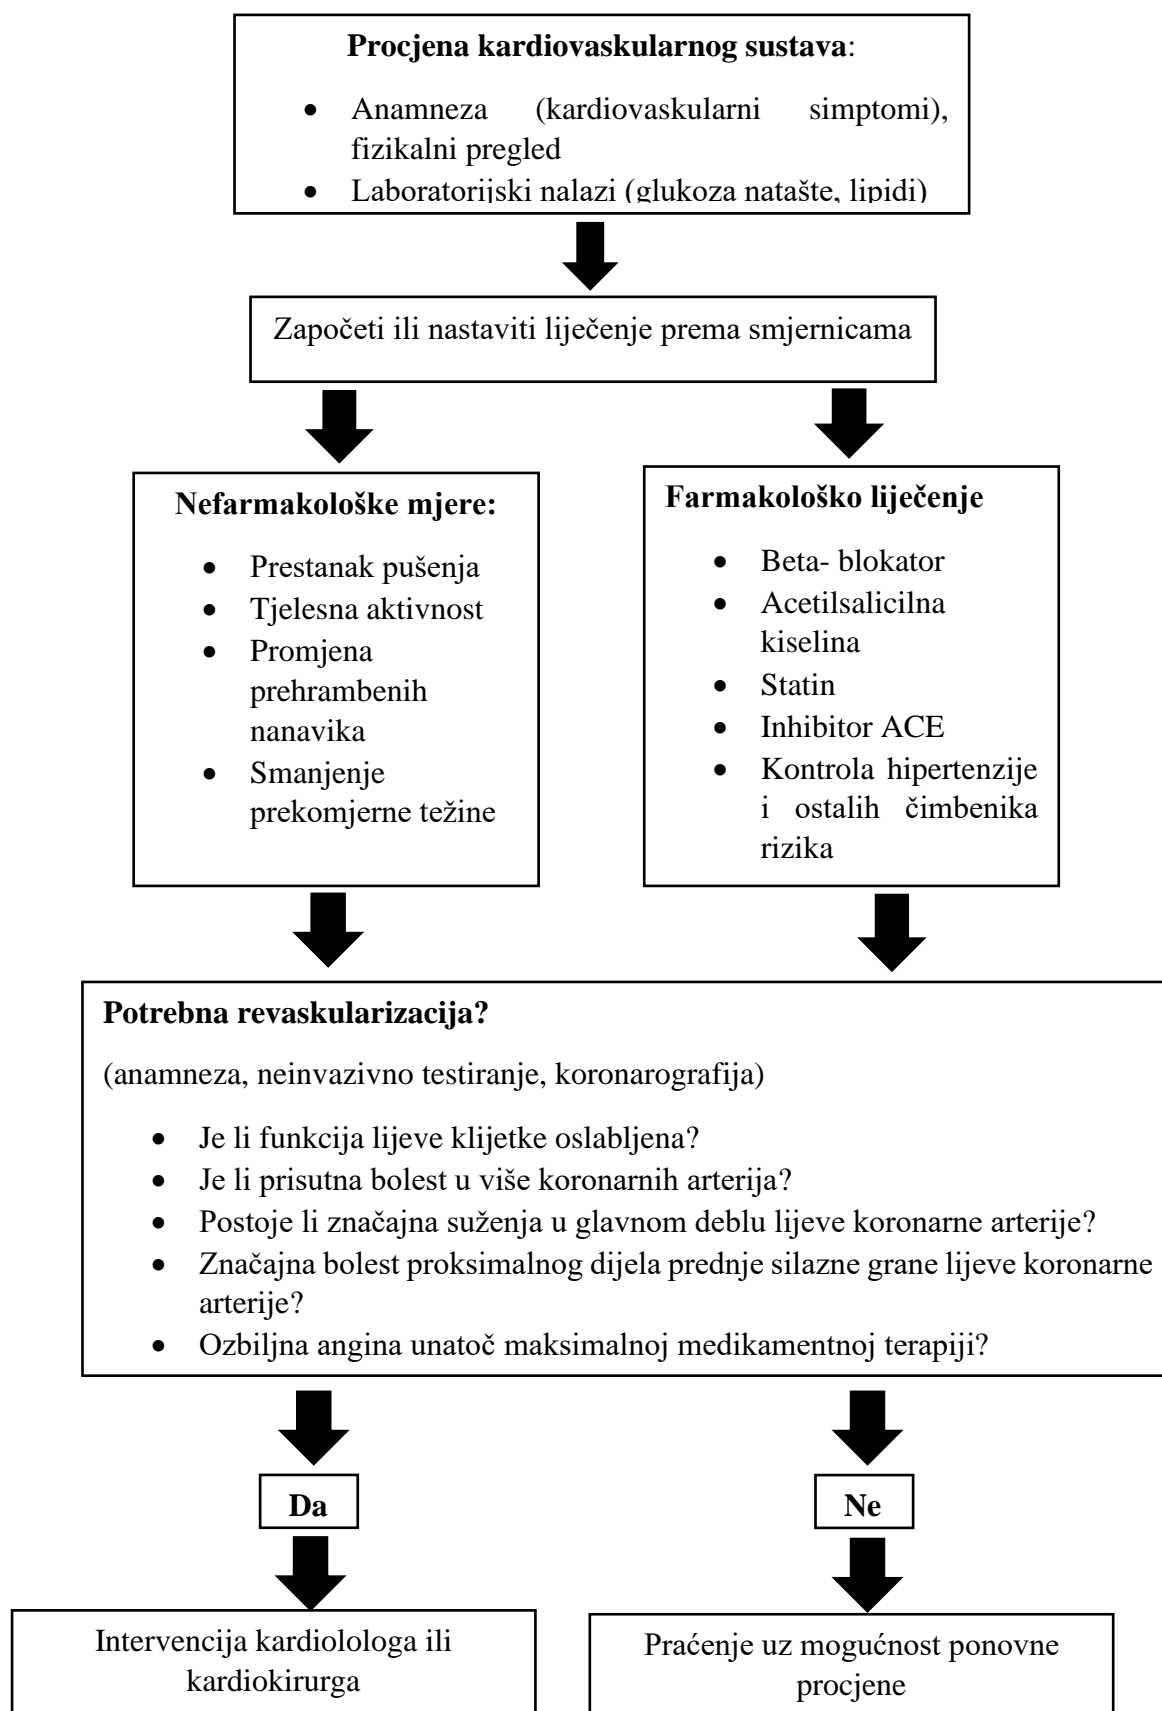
**Procjena kardiovaskularnog sustava**:

- Anamneza (kardiovaskularni simptomi), fizikalni pregled
- Laboratorijski nalazi (glukoza natašte, lipidi)

Započeti ili nastaviti liječenje prema smjernicama

**Nefarmakološke mjere:**

- Prestanak pušenja
- Tjelesna aktivnost
- Promjena prehrambenih nanavika
- Smanjenje prekomjerne težine

**Farmakološko liječenje**

- Beta- blokator
- Acetilsalicilna kiselina
- Statin
- Inhibitor ACE
- Kontrola hipertenzije i ostalih čimbenika rizika

**Potrebna revaskularizacija?**

(anamneza, neinvazivno testiranje, koronarografija)

- Je li funkcija lijeve klijetke oslabljena?
- Je li prisutna bolest u više koronarnih arterija?
- Postoje li značajna suženja u glavnom deblu lijeve koronarne arterije?
- Značajna bolest proksimalnog dijela prednje silazne grane lijeve koronarne arterije?
- Ozbiljna angina unatoč maksimalnoj medikamentnoj terapiji?

**Da**

**Ne**

Intervencija kardiolologa ili kardiokirurga

Praćenje uz mogućnost ponovne procjene